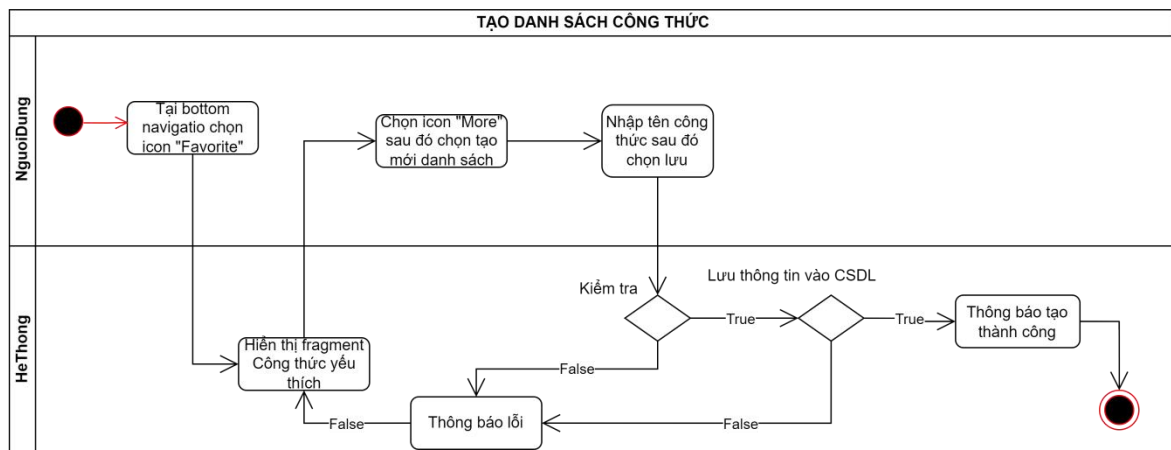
TẠO DANH SÁCH CÔNG THỨC

NguoiDung

Tại bottom navigatio chọn icon "Favorite"

Chọn icon "More" sau đó chọn tạo mới danh sách

Nhập tên công thức sau đó chọn lưu

HeThong

Kiểm tra

Lưu thông tin vào CSDL

True

True

Thông báo tạo thành công

Hiển thị fragment Công thức yêu thích

False

False

Thông báo lỗi

False